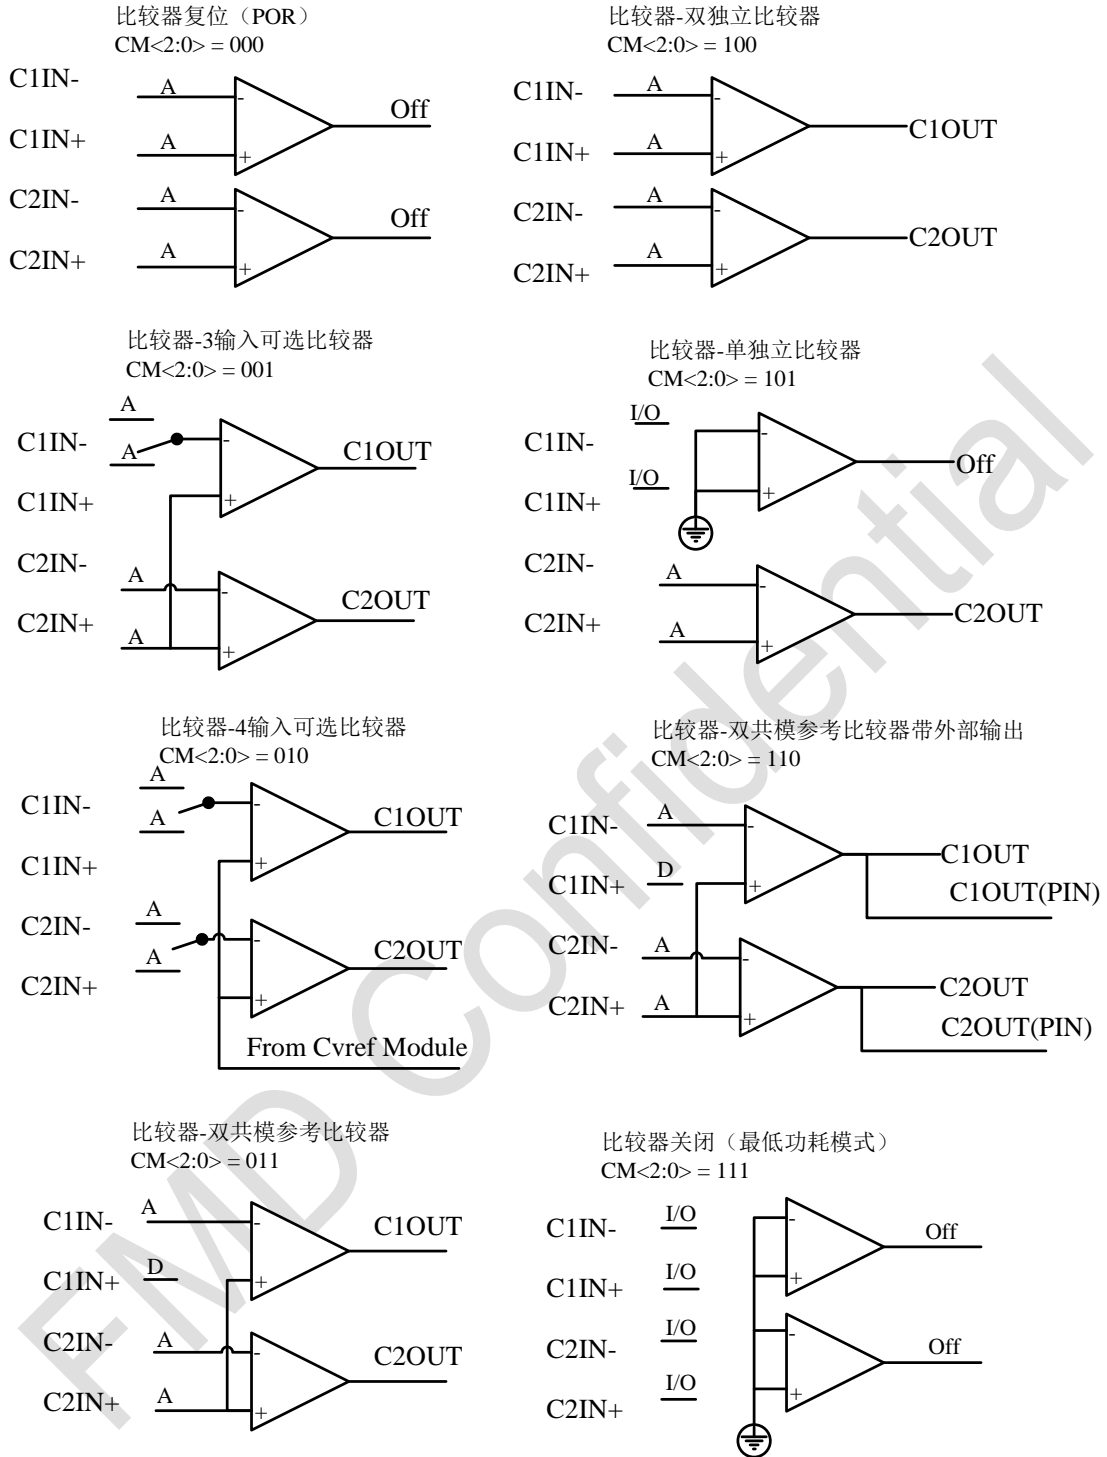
比较器复位（POR）
CM<2:0> = 000

C1IN-
A
-
C1IN+
A
+
Off

C2IN-
A
-
C2IN+
A
+
Off

比较器-双独立比较器
CM<2:0> = 100

C1IN-
A
-
C1IN+
A
+
C1OUT

C2IN-
A
-
C2IN+
A
+
C2OUT

比较器-3输入可选比较器
CM<2:0> = 001

A
C1IN-
A
-
C1IN+
+
C1OUT

C2IN-
A
-
C2IN+
A
+
C2OUT

比较器-单独立比较器
CM<2:0> = 101

I/O
C1IN-
-
I/O
C1IN+
+
Off

C2IN-
A
-
C2IN+
A
+
C2OUT

比较器-4输入可选比较器
CM<2:0> = 010

A
C1IN-
A
-
C1IN+
+
C1OUT

A
C2IN-
A
-
C2IN+
+
C2OUT

From Cvref Module

比较器-双共模参考比较器带外部输出
CM<2:0> = 110

C1IN-
A
-
C1IN+
D
+
C1OUT
C1OUT(PIN)

C2IN-
A
-
C2IN+
A
+
C2OUT
C2OUT(PIN)

比较器-双共模参考比较器
CM<2:0> = 011

C1IN-
A
-
C1IN+
D
+
C1OUT

C2IN-
A
-
C2IN+
A
+
C2OUT

比较器关闭（最低功耗模式）
CM<2:0> = 111

C1IN-
I/O
-
C1IN+
I/O
+
Off

C2IN-
I/O
-
C2IN+
I/O
+
Off

FMD Confidential